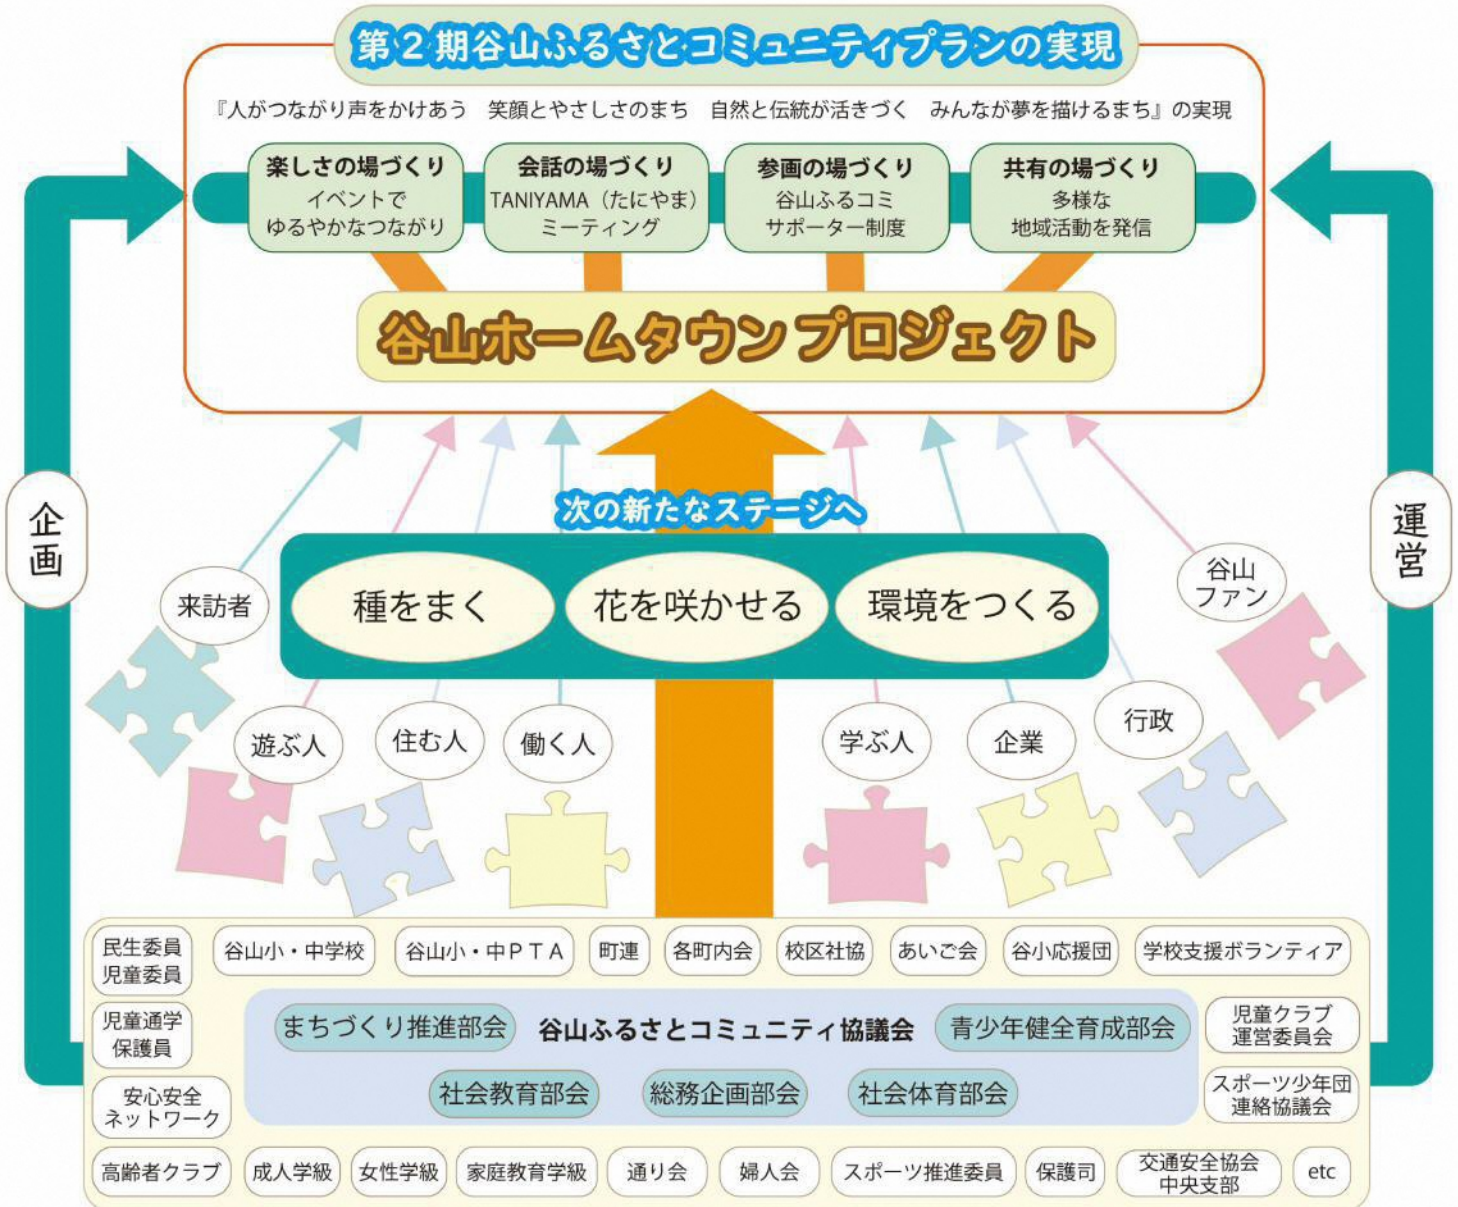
第２期谷山ふるさとコミュニティプランの実現

『人がつながり声をかけあう　笑顔とやさしさのまち　自然と伝統が活きづく　みんなが夢を描けるまち』の実現

楽しさの場づくり
イベントで
ゆるやかなつながり

会話の場づくり
TANIYAMA（たにやま）
ミーティング

参画の場づくり
谷山ふるコミ
サポーター制度

共有の場づくり
多様な
地域活動を発信

谷山ホームタウンプロジェクト

企画

運営

次の新たなステージへ

種をまく　花を咲かせる　環境をつくる

来訪者

谷山ファン

遊ぶ人　住む人　働く人　学ぶ人　企業　行政

民生委員
児童委員

谷山小・中学校　谷山小・中ＰＴＡ　町連　各町内会　校区社協　あいご会　谷小応援団　学校支援ボランティア

児童通学
保護員

まちづくり推進部会　谷山ふるさとコミュニティ協議会　青少年健全育成部会

児童クラブ
運営委員会

安心安全
ネットワーク

社会教育部会　総務企画部会　社会体育部会

スポーツ少年団
連絡協議会

高齢者クラブ　成人学級　女性学級　家庭教育学級　通り会　婦人会　スポーツ推進委員　保護司　交通安全協会
中央支部　etc